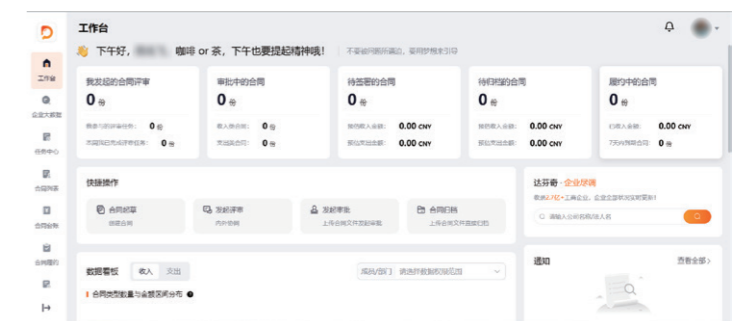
工作台

下午好，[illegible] 咖啡 or 茶，下午也要提起精神哦！ 不要给问题开通知，要用护理来引导

工作台
企业大数据
合作中心
合同草拟
合同审批
合同履约

我发起的合同评审
0 份
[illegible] 0 份
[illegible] 0 份

审批中的合同
0 份
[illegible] 0 份
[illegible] 0 份

待签署的合同
0 份
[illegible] 0.00 CNY
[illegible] 0.00 CNY

待归档的合同
0 份
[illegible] 0.00 CNY
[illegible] 0.00 CNY

履约中的合同
0 份
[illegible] 0.00 CNY
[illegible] 0 份

快捷操作
合同起草
创建合同
发起评审
内外审核
发起审批
上传合同文件发起审批
合同归档
上传合同文件直接归档

达芬奇 · 企业尽调
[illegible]
请输入企业名称/统一代码

数据看板 收入 支出
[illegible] 请选择数据权限范围
合同类型数量与金额区间分布

通知 查看全部 >